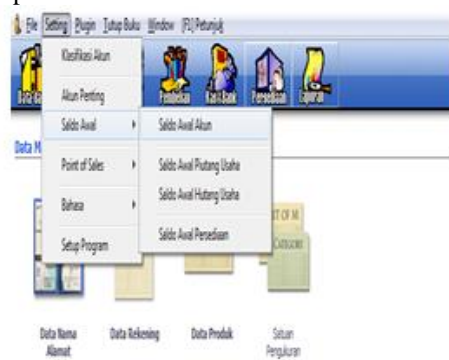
File Setting Plugin Tutup Buku Window [F1] Petunjuk

Klasifikasi Akun
Akun Penting
Saldo Awal
Point of Sales
Bahasa
Setup Program

Saldo Awal Akun
Saldo Awal Piutang Usaha
Saldo Awal Hutang Usaha
Saldo Awal Persediaan

Data Ga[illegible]
Pembelian
Kas & Bank
Persediaan
Laporan

Data M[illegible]

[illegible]ST OF M
CATEGORY

Data Nama Alamat
Data Rekening
Data Produk
Satuan Pengukuran